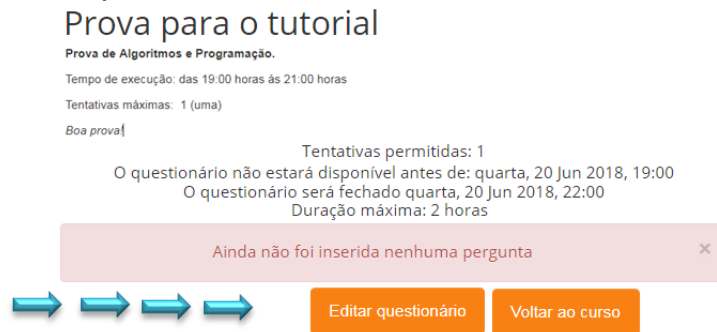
Prova para o tutorial

Prova de Algoritmos e Programação.

Tempo de execução: das 19:00 horas às 21:00 horas

Tentativas máximas: 1 (uma)

Boa prova!

Tentativas permitidas: 1

O questionário não estará disponível antes de: quarta, 20 Jun 2018, 19:00

O questionário será fechado quarta, 20 Jun 2018, 22:00

Duração máxima: 2 horas

Ainda não foi inserida nenhuma pergunta

×

Editar questionário

Voltar ao curso